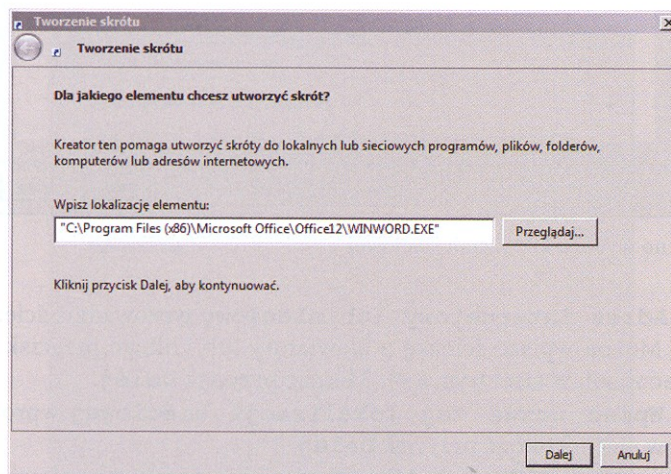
Tworzenie skrótu

Tworzenie skrótu

Dla jakiego elementu chcesz utworzyć skrót?

Kreator ten pomaga utworzyć skróty do lokalnych lub sieciowych programów, plików, folderów, komputerów lub adresów internetowych.

Wpisz lokalizację elementu:

"C:\Program Files (x86)\Microsoft Office\Office12\WINWORD.EXE"

Przeglądaj...

Kliknij przycisk Dalej, aby kontynuować.

Dalej

Anuluj